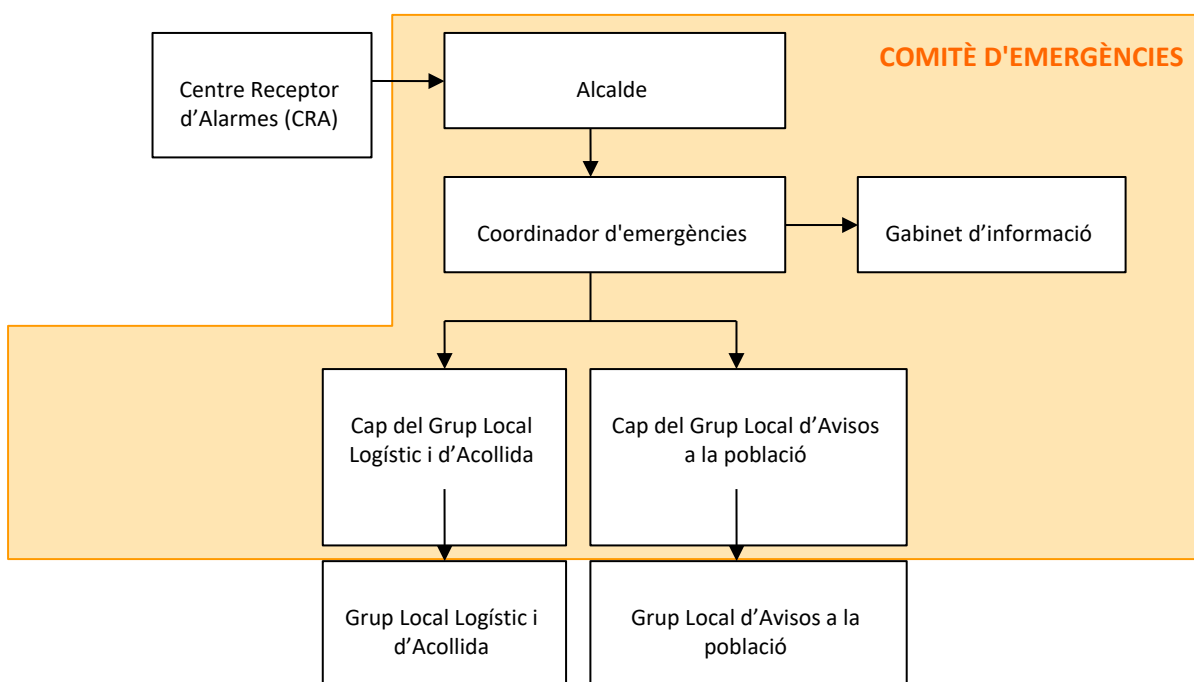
COMITÈ D'EMERGÈNCIES

Centre Receptor d’Alarmes (CRA)

Alcalde

Coordinador d'emergències

Gabinet d’informació

Cap del Grup Local Logístic i d’Acollida

Cap del Grup Local d’Avisos a la població

Grup Local Logístic i d’Acollida

Grup Local d’Avisos a la població